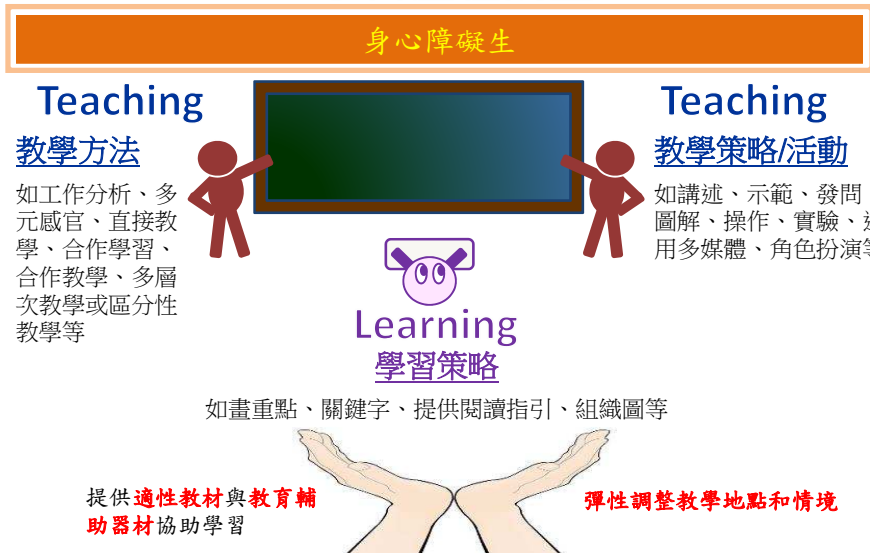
身心障礙生

Teaching
教學方法
如工作分析、多元感官、直接教學、合作學習、合作教學、多層次教學或區分性教學等

Teaching
教學策略/活動
如講述、示範、發問圖解、操作、實驗、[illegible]用多媒體、角色扮演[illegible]

Learning
學習策略
如畫重點、關鍵字、提供閱讀指引、組織圖等

提供適性教材與教育輔助器材協助學習

彈性調整教學地點和情境